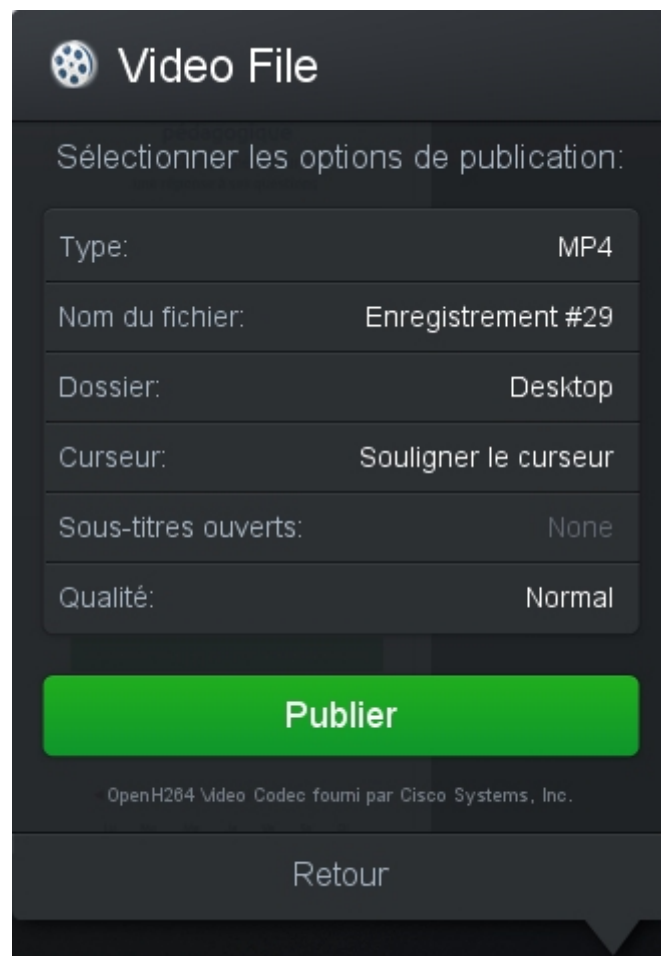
Video File

Sélectionner les options de publication:

| | |
|---|---|
| Type: | MP4 |
| Nom du fichier: | Enregistrement #29 |
| Dossier: | Desktop |
| Curseur: | Souligner le curseur |
| Sous-titres ouverts: | None |
| Qualité: | Normal |

Publier

OpenH264 Video Codec fourni par Cisco Systems, Inc.

Retour